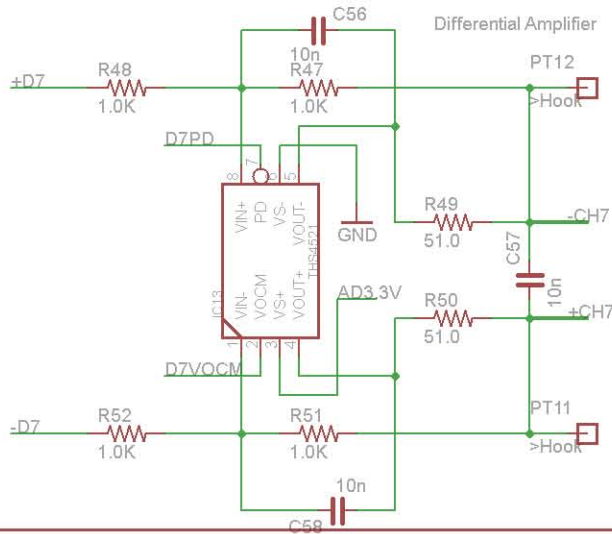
Differential Amplifier

C56
10n
+D7
R48
1.0K
R47
1.0K
PT12
>Hook
D7PD
8
7
6
5
VIN+
PD
VS-
VOUT-
THS4521
GND
R49
51.0
-CH7
IC13
VIN-
VOCM
VS+
VOUT+
AD3.3V
C57
10n
R50
51.0
+CH7
1
2
3
4
D7VOCM
PT11
-D7
R52
1.0K
R51
1.0K
>Hook
10n
C58